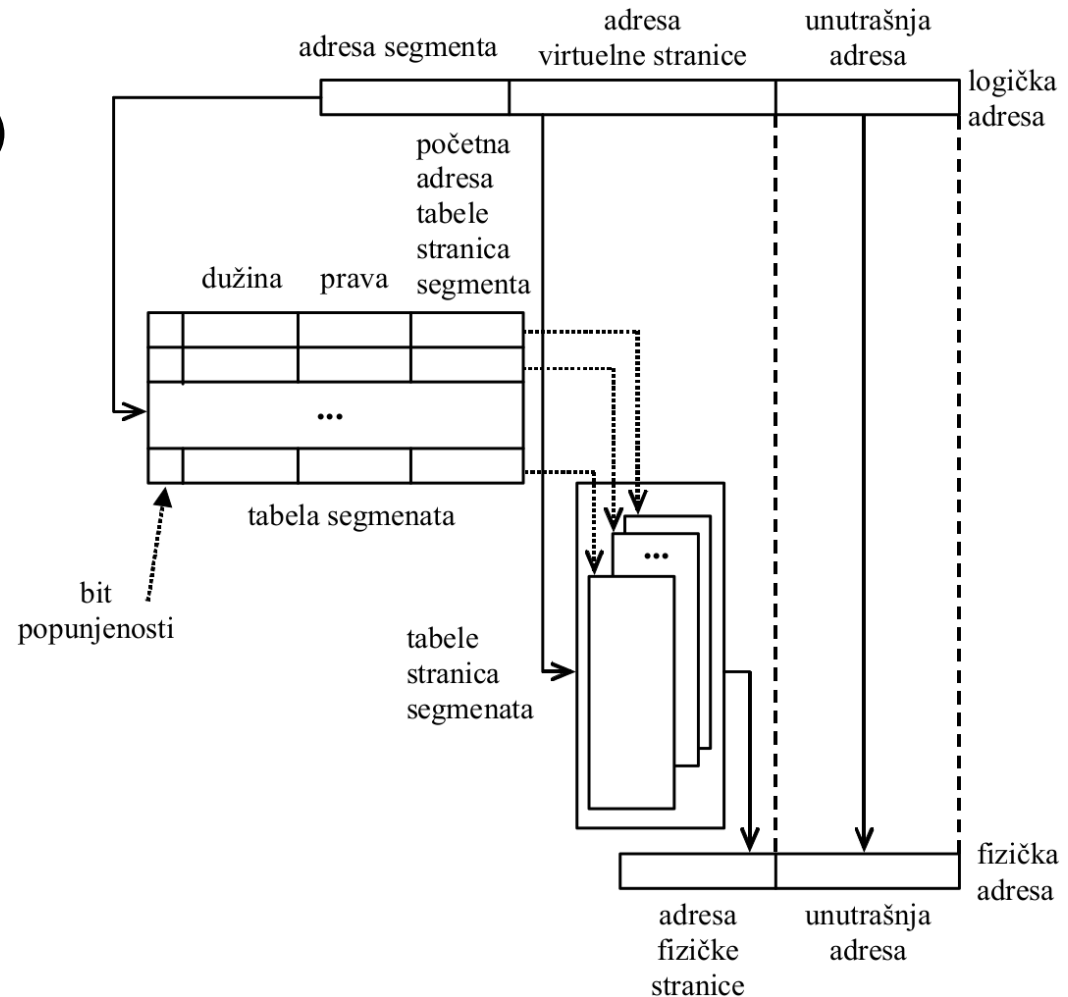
adresa segmenta

adresa virtuelne stranice

unutrašnja adresa

logička adresa

početna adresa tabele stranica segmenta

dužina

prava

...

tabela segmenata

bit popunjenosti

...

tabele stranica segmenata

fizička adresa

adresa fizičke stranice

unutrašnja adresa